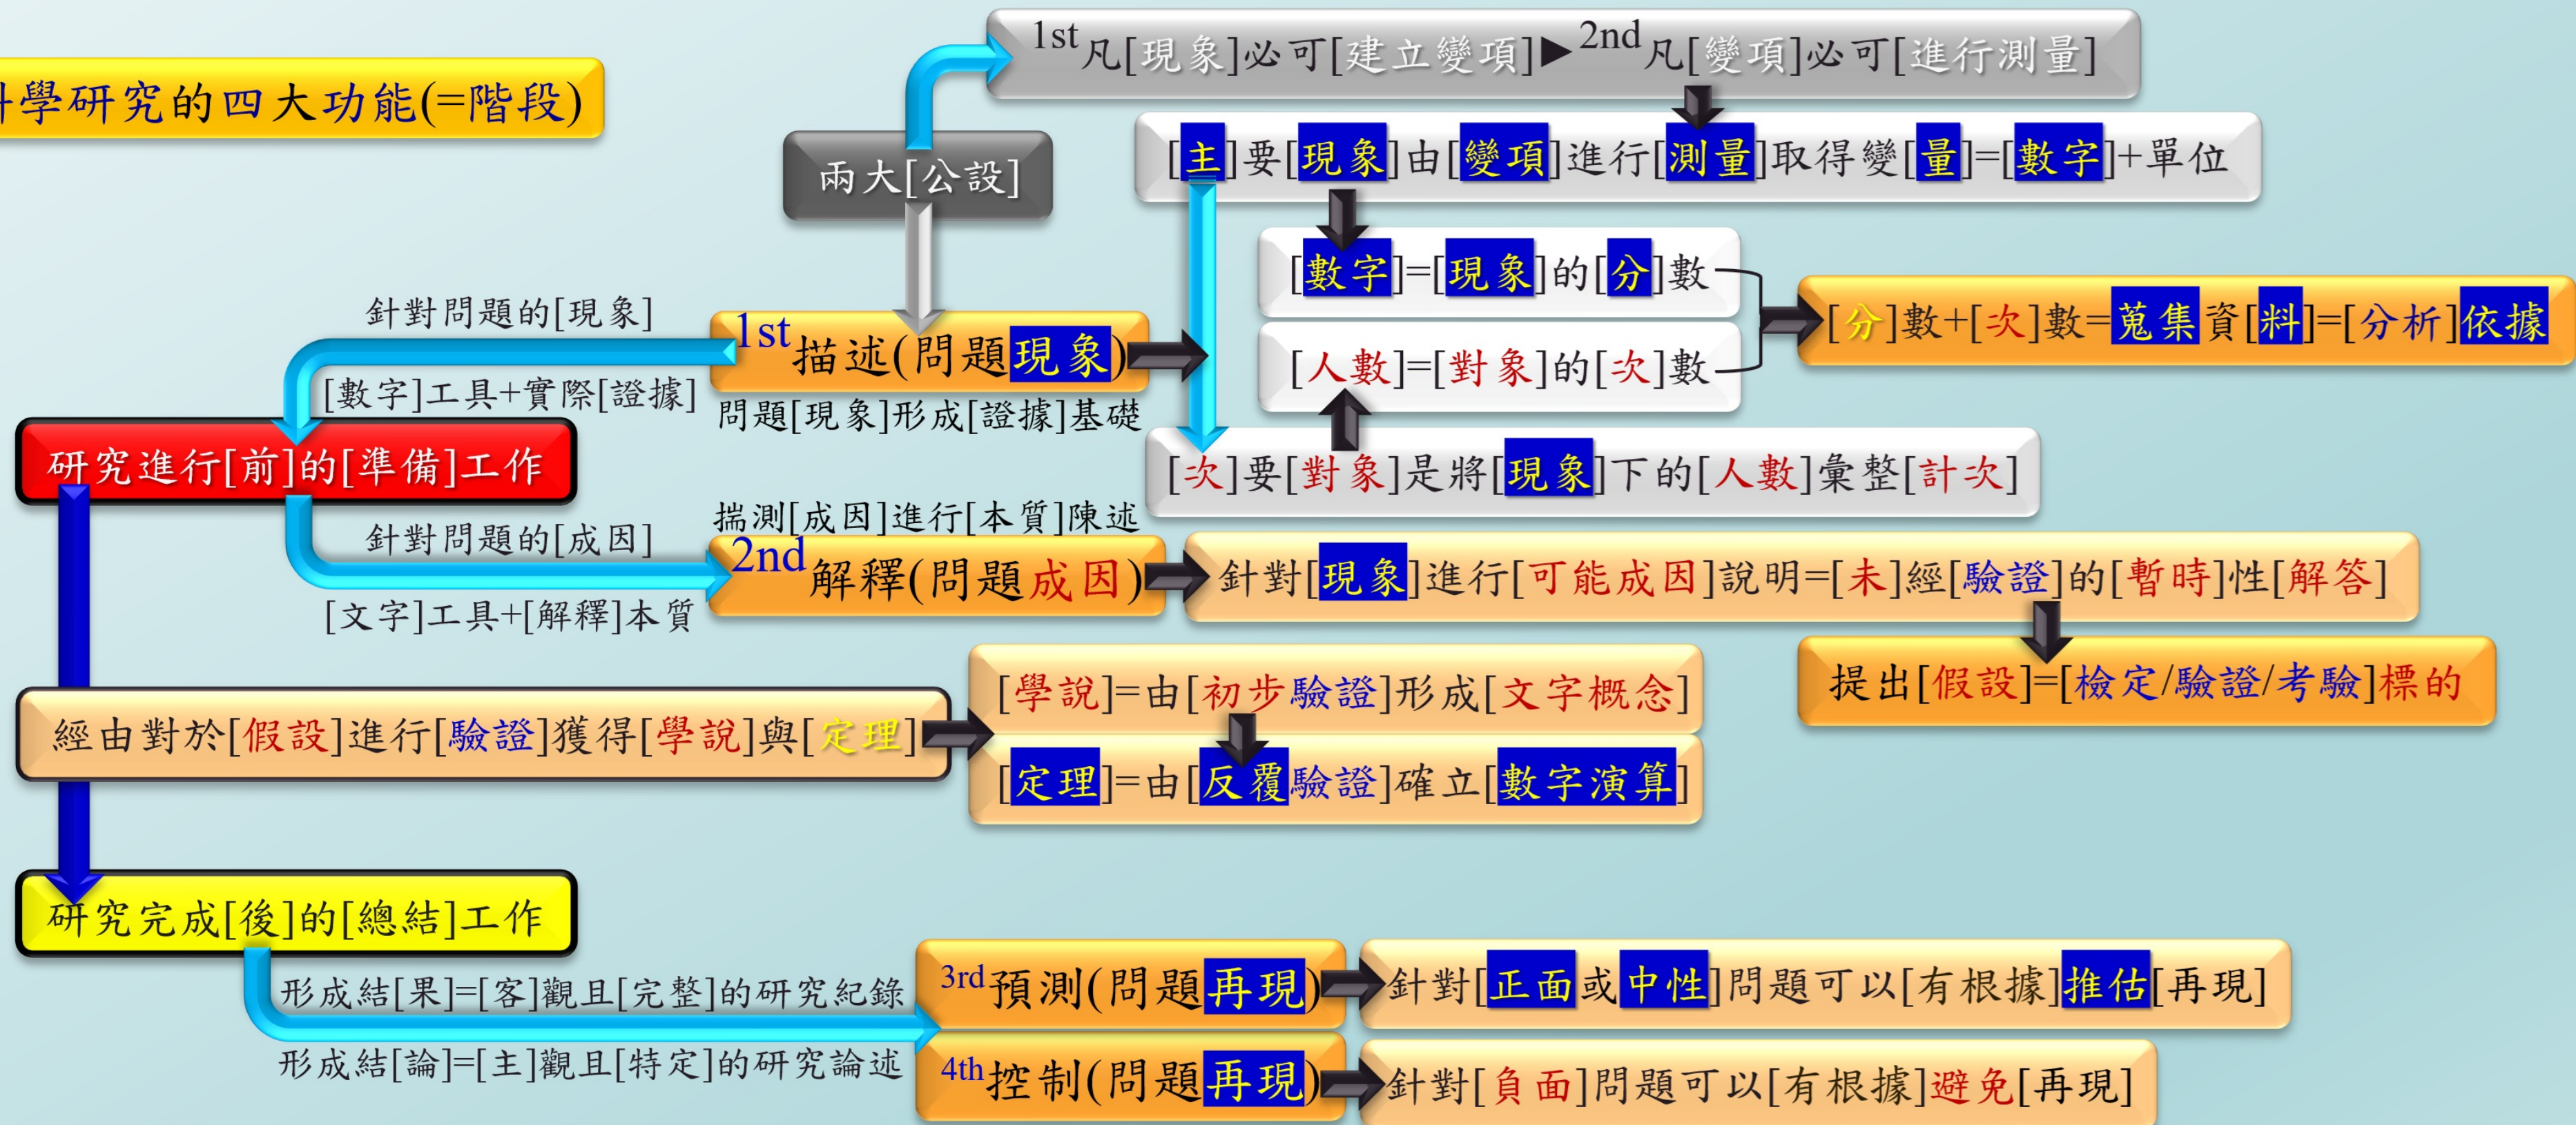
學研究的四大功能(=階段)

兩大[公設]

1st凡[現象]必可[建立變項]▶2nd凡[變項]必可[進行測量]

[主]要[現象]由[變項]進行[測量]取得變[量]=[數字]+單位

[數字]=[現象]的[分]數

[人數]=[對象]的[次]數

[分]數+[次]數=蒐集資[料]=[分析]依據

[次]要[對象]是將[現象]下的[人數]彙整[計次]

針對問題的[現象]

[數字]工具+實際[證據]

1st描述(問題現象)

問題[現象]形成[證據]基礎

研究進行[前]的[準備]工作

揣測[成因]進行[本質]陳述

針對問題的[成因]

2nd解釋(問題成因)

[文字]工具+[解釋]本質

針對[現象]進行[可能成因]說明=[未]經[驗證]的[暫時]性[解答]

提出[假設]=[檢定/驗證/考驗]標的

經由對於[假設]進行[驗證]獲得[學說]與[定理]

[學說]=由[初步驗證]形成[文字概念]

[定理]=由[反覆驗證]確立[數字演算]

研究完成[後]的[總結]工作

形成結[果]=[客]觀且[完整]的研究紀錄

3rd預測(問題再現)

針對[正面或中性]問題可以[有根據]推估[再現]

形成結[論]=[主]觀且[特定]的研究論述

4th控制(問題再現)

針對[負面]問題可以[有根據]避免[再現]